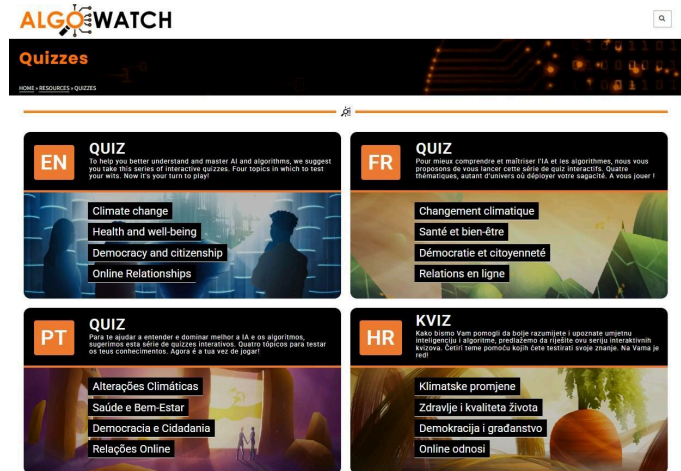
ALGOWATCH

Quizzes

HOME » RESOURCES » QUIZZES

EN
QUIZ
To help you better understand and master AI and algorithms, we suggest you take this series of interactive quizzes. Four topics in which to test your wits. Now it's your turn to play!

Climate change
Health and well-being
Democracy and citizenship
Online Relationships

FR
QUIZ
Pour mieux comprendre et maîtriser l'IA et les algorithmes, nous vous proposons de vous lancer cette série de quiz interactifs. Quatre thématiques, autant d'univers où déployer votre sagacité. À vous jouer !

Changement climatique
Santé et bien-être
Démocratie et citoyenneté
Relations en ligne

PT
QUIZ
Para te ajudar a entender e dominar melhor a IA e os algoritmos, sugerimos esta série de quizzes interativos. Quatro tópicos para testar os teus conhecimentos. Agora é a tua vez de jogar!

Alterações Climáticas
Saúde e Bem-Estar
Democracia e Cidadania
Relações Online

HR
KVIZ
Kako bismo Vam pomogli da bolje razumijete i upoznate umjetnu inteligenciju i algoritme, predlažemo da riješite ovu seriju interaktivnih kvizova. Četiri teme pomoću kojih ćete testirati svoje znanje. Na Vama je red!

Klimatske promjene
Zdravlje i kvaliteta života
Demokracija i građanstvo
Online odnosi